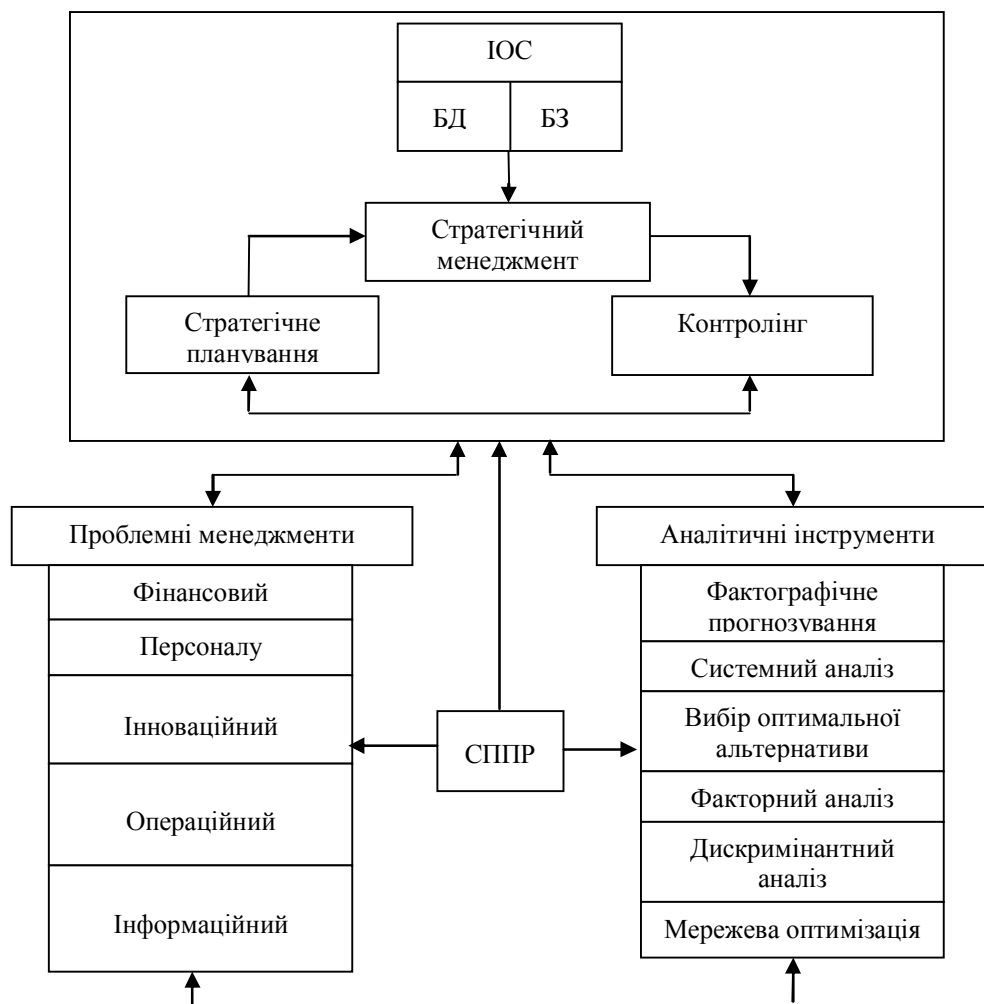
ІОС

БД

БЗ

Стратегічний менеджмент

Стратегічне планування

Контролінг

Проблемні менеджменти

Фінансовий

Персоналу

Інноваційний

Операційний

Інформаційний

СППР

Аналітичні інструменти

Фактографічне прогнозування

Системний аналіз

Вибір оптимальної альтернативи

Факторний аналіз

Дискримінантний аналіз

Мережева оптимізація